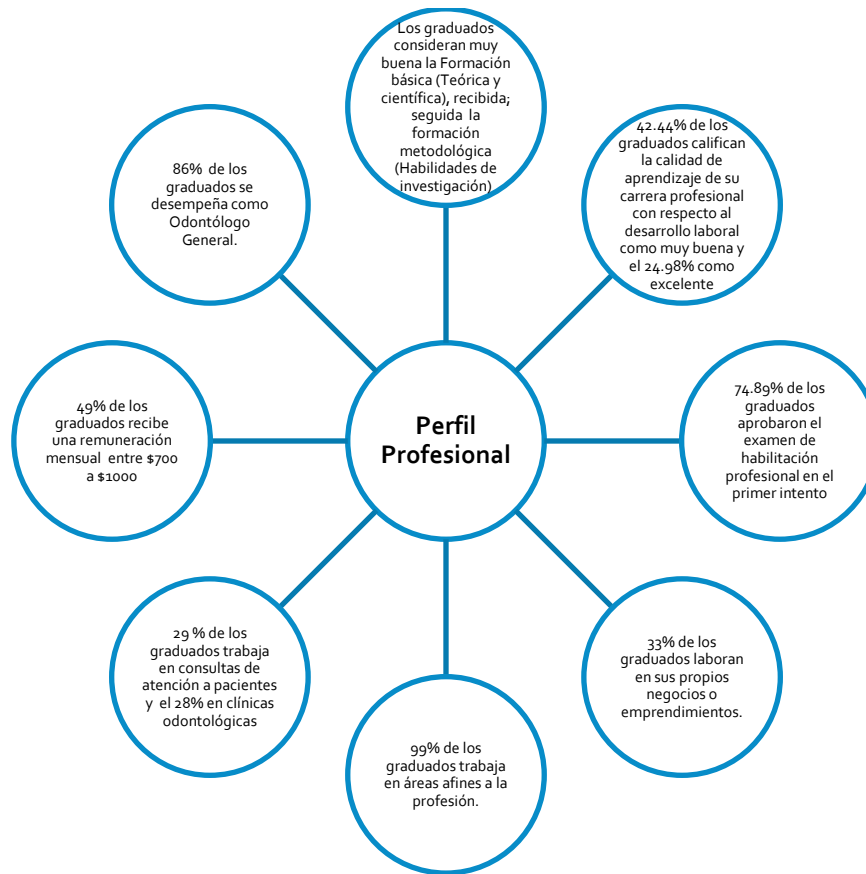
Perfil Profesional

Los graduados consideran muy buena la Formación básica (Teórica y científica), recibida; seguida la formación metodológica (Habilidades de investigación)

42.44% de los graduados califican la calidad de aprendizaje de su carrera profesional con respecto al desarrollo laboral como muy buena y el 24.98% como excelente

74.89% de los graduados aprobaron el examen de habilitación profesional en el primer intento

33% de los graduados laboran en sus propios negocios o emprendimientos.

99% de los graduados trabaja en áreas afines a la profesión.

29 % de los graduados trabaja en consultas de atención a pacientes y el 28% en clínicas odontológicas

49% de los graduados recibe una remuneración mensual entre $700 a $1000

86% de los graduados se desempeña como Odontólogo General.